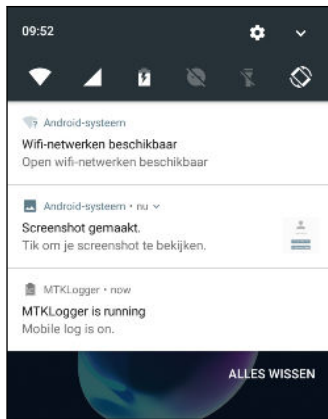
09:52

Android-systeem
Wifi-netwerken beschikbaar
Open wifi-netwerken beschikbaar

Android-systeem • nu
Screenshot gemaakt.
Tik om je screenshot te bekijken.

MTKLogger • now
MTKLogger is running
Mobile log is on.

ALLES WISSEN